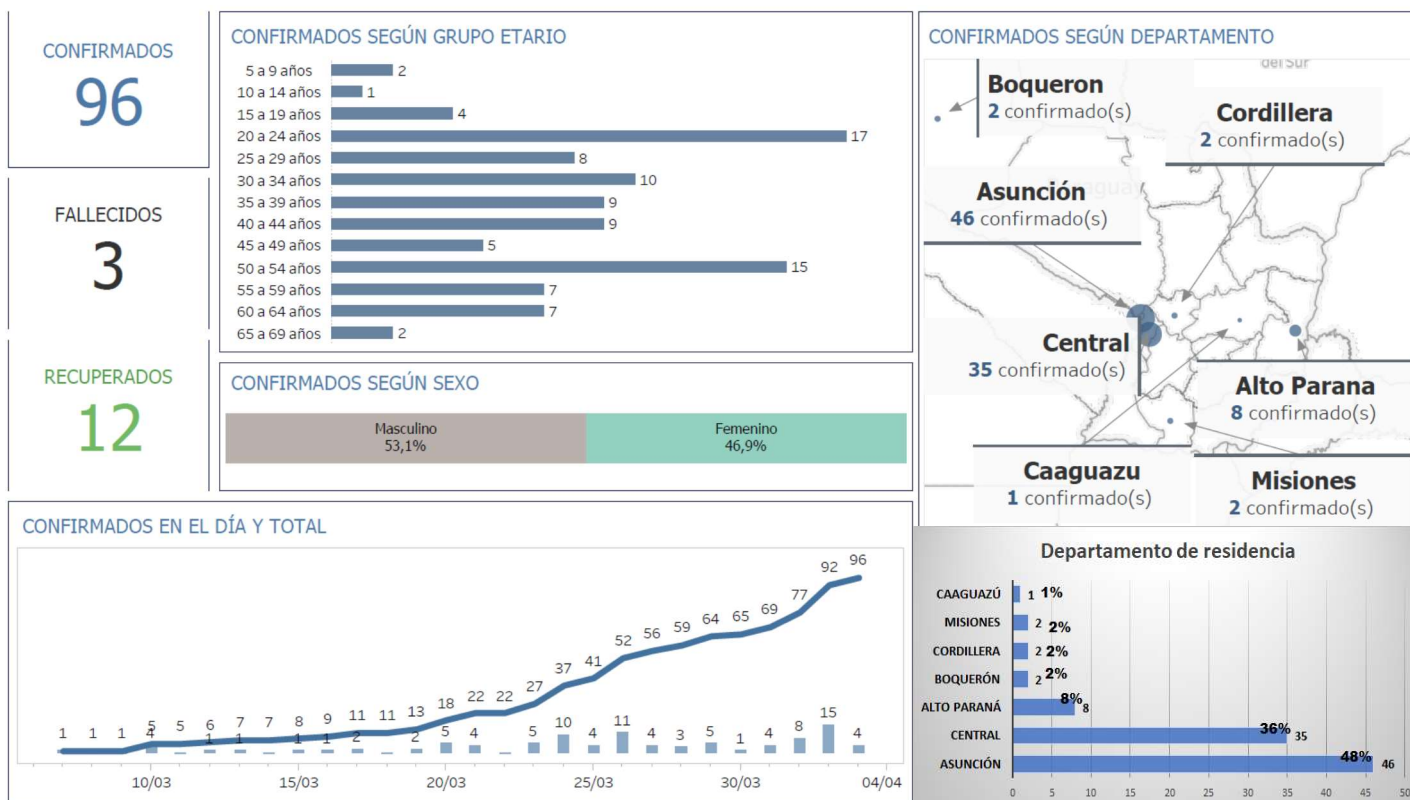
CONFIRMADOS
96

FALLECIDOS
3

RECUPERADOS
12

CONFIRMADOS SEGÚN GRUPO ETARIO

| Grupo | Confirmados |
|---|---|
| 5 a 9 años | 2 |
| 10 a 14 años | 1 |
| 15 a 19 años | 4 |
| 20 a 24 años | 17 |
| 25 a 29 años | 8 |
| 30 a 34 años | 10 |
| 35 a 39 años | 9 |
| 40 a 44 años | 9 |
| 45 a 49 años | 5 |
| 50 a 54 años | 15 |
| 55 a 59 años | 7 |
| 60 a 64 años | 7 |
| 65 a 69 años | 2 |

CONFIRMADOS SEGÚN SEXO
Masculino 53,1%
Femenino 46,9%

CONFIRMADOS SEGÚN DEPARTAMENTO
del Sur
Boqueron 2 confirmado(s)
Cordillera 2 confirmado(s)
Asunción 46 confirmado(s)
Central 35 confirmado(s)
Alto Parana 8 confirmado(s)
Caaguazu 1 confirmado(s)
Misiones 2 confirmado(s)

CONFIRMADOS EN EL DÍA Y TOTAL
1 1 1 4 5 5 6 7 7 8 9 11 11 13 18 22 22 27 37 41 52 56 59 64 65 69 77 92 96
5 1 1 1 1 2 2 5 4 5 10 4 11 4 3 5 1 4 8 15 4
10/03 15/03 20/03 25/03 30/03 04/04

Departamento de residencia
| Departamento | Confirmados | % |
|---|---|---|
| CAAGUAZÚ | 1 | 1% |
| MISIONES | 2 | 2% |
| CORDILLERA | 2 | 2% |
| BOQUERÓN | 2 | 2% |
| ALTO PARANÁ | 8 | 8% |
| CENTRAL | 35 | 36% |
| ASUNCIÓN | 46 | 48% |
0 5 10 15 20 25 30 35 40 45 50